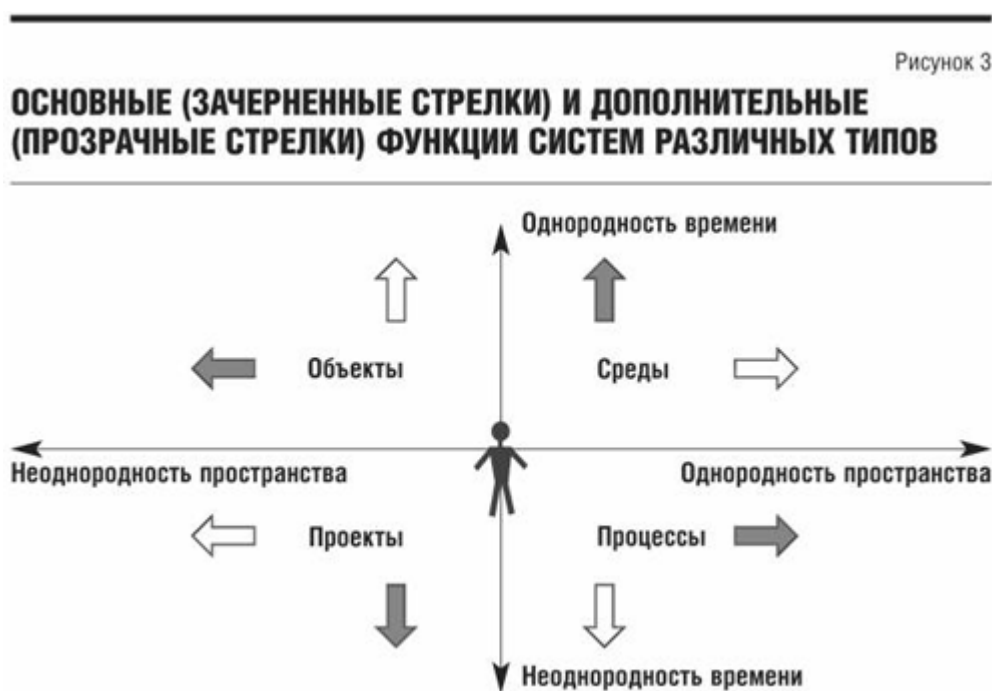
Рисунок 3

ОСНОВНЫЕ (ЗАЧЕРНЕННЫЕ СТРЕЛКИ) И ДОПОЛНИТЕЛЬНЫЕ (ПРОЗРАЧНЫЕ СТРЕЛКИ) ФУНКЦИИ СИСТЕМ РАЗЛИЧНЫХ ТИПОВ

Однородность времени

Объекты

Среды

Неоднородность пространства

Однородность пространства

Проекты

Процессы

Неоднородность времени